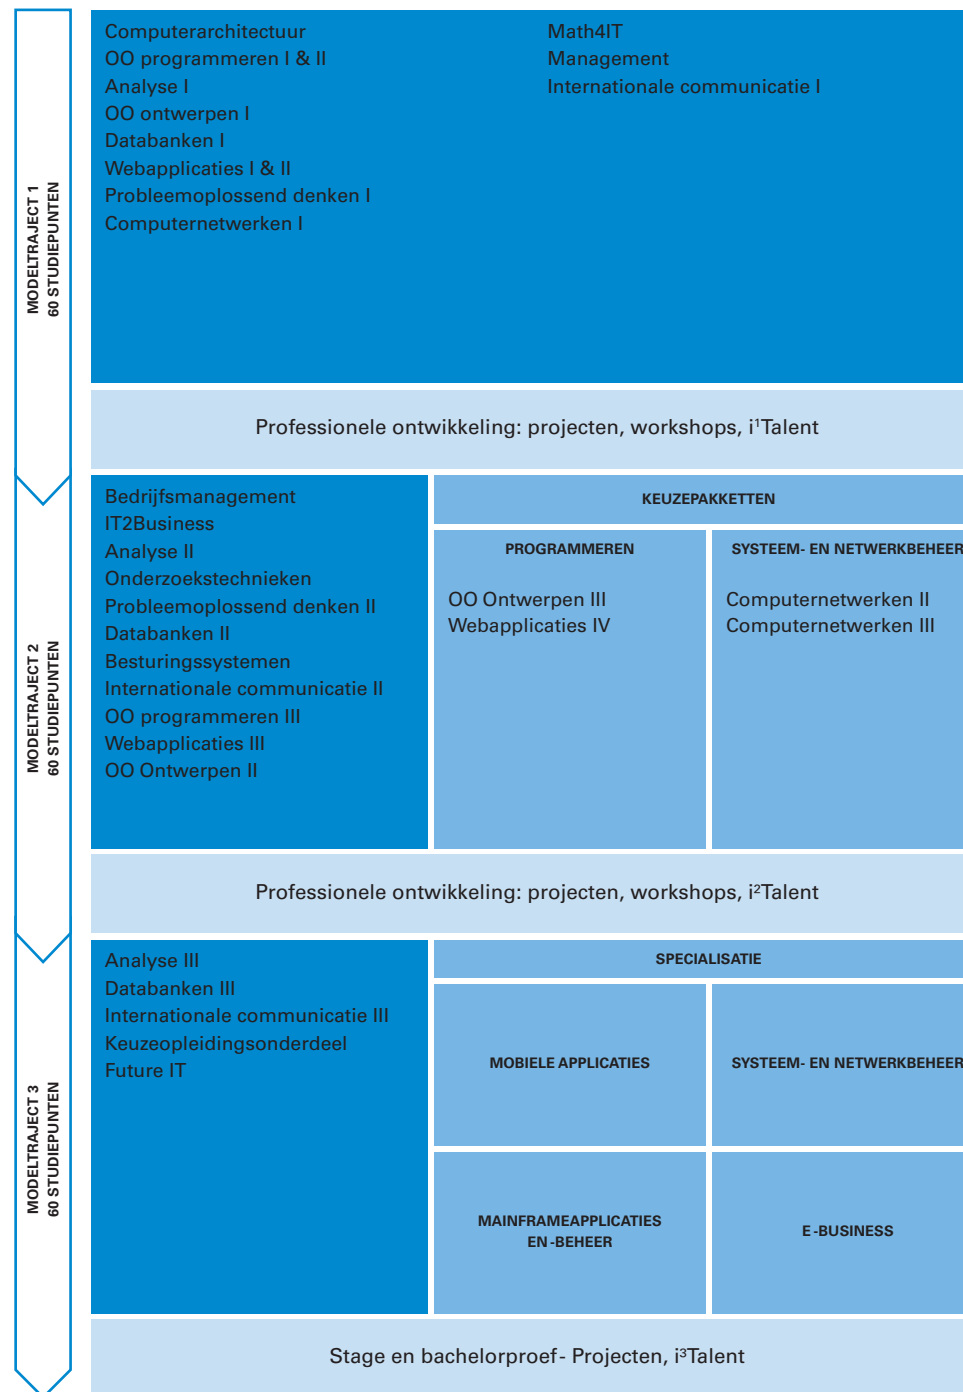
MODELTRAJECT 1
60 STUDIEPUNTEN

Computerarchitectuur
OO programmeren I & II
Analyse I
OO ontwerpen I
Databanken I
Webapplicaties I & II
Probleemoplossend denken I
Computernetwerken I

Math4IT
Management
Internationale communicatie I

Professionele ontwikkeling: projecten, workshops, i$^1$Talent

MODELTRAJECT 2
60 STUDIEPUNTEN

Bedrijfsmanagement
IT2Business
Analyse II
Onderzoekstechnieken
Probleemoplossend denken II
Databanken II
Besturingssystemen
Internationale communicatie II
OO programmeren III
Webapplicaties III
OO Ontwerpen II

KEUZEPAKKETTEN

PROGRAMMEREN

OO Ontwerpen III
Webapplicaties IV

SYSTEEM- EN NETWERKBEHEER

Computernetwerken II
Computernetwerken III

Professionele ontwikkeling: projecten, workshops, i$^2$Talent

MODELTRAJECT 3
60 STUDIEPUNTEN

Analyse III
Databanken III
Internationale communicatie III
Keuzeopleidingsonderdeel
Future IT

SPECIALISATIE

MOBIELE APPLICATIES

SYSTEEM- EN NETWERKBEHEER

MAINFRAMEAPPLICATIES EN-BEHEER

E-BUSINESS

Stage en bachelorproef - Projecten, i$^3$Talent